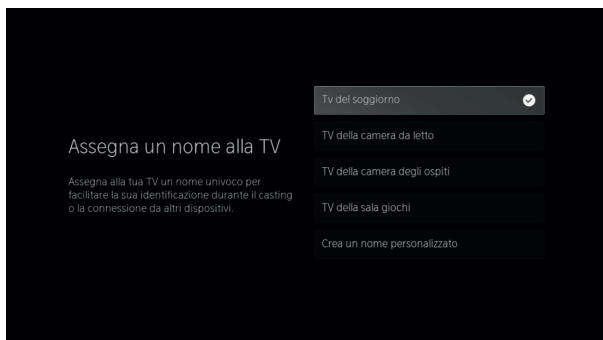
Assegna un nome alla TV

Assegna alla tua TV un nome univoco per facilitare la sua identificazione durante il casting o la connessione da altri dispositivi.

Tv del soggiorno

TV della camera da letto

TV della camera degli ospiti

TV della sala giochi

Crea un nome personalizzato